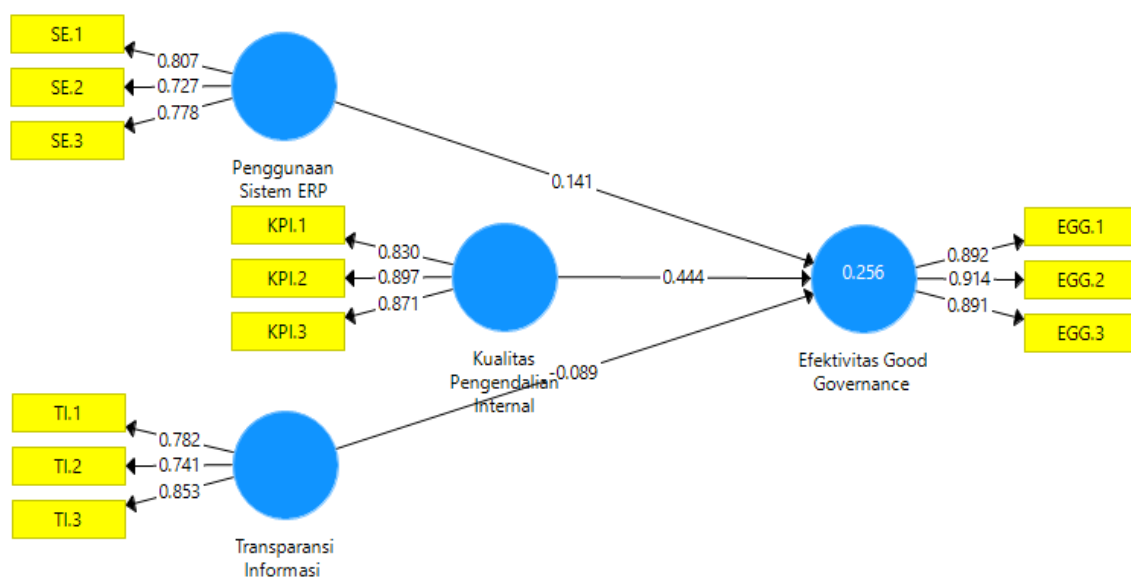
SE.1
SE.2
SE.3
0.807
0.727
0.778
Penggunaan Sistem ERP
0.141
KPI.1
KPI.2
KPI.3
0.830
0.897
0.871
0.444
0.256
0.892
0.914
0.891
EGG.1
EGG.2
EGG.3
Kualitas Pengendalian Internal
-0.089
Efektivitas Good Governance
TI.1
TI.2
TI.3
0.782
0.741
0.853
Transparansi Informasi